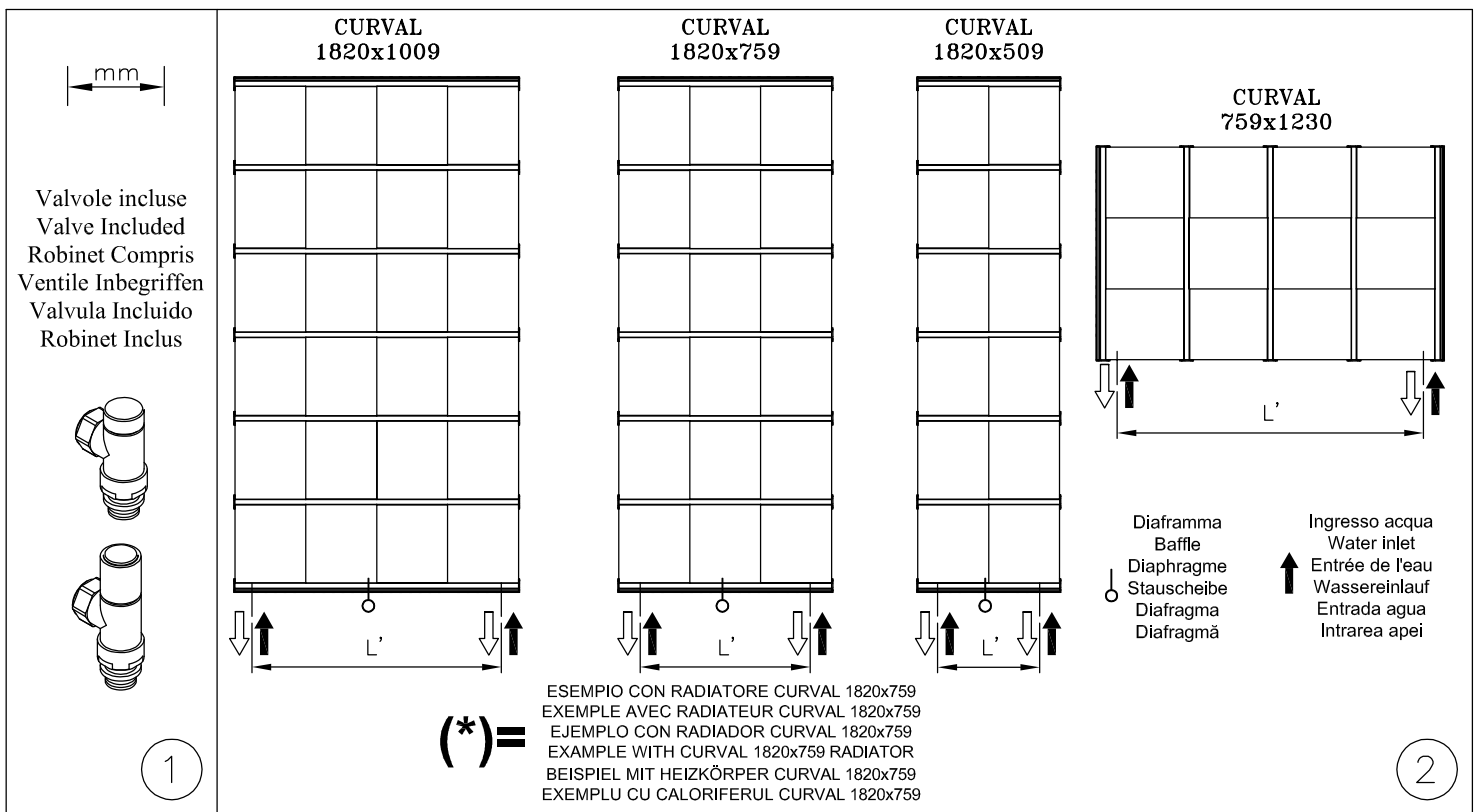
mm

Valvole incluse
Valve Included
Robinet Compris
Ventile Inbegriffen
Valvula Incluido
Robinet Inclus

1

CURVAL
1820x1009

L'

CURVAL
1820x759

L'

CURVAL
1820x509

L'

CURVAL
759x1230

L'

Diaframma
Baffle
Diaphragme
Stauscheibe
Diafragma
Diafragmă

Ingresso acqua
Water inlet
Entrée de l'eau
Wassereinlauf
Entrada agua
Intrarea apei

(*)=
ESEMPIO CON RADIATORE CURVAL 1820x759
EXEMPLE AVEC RADIATEUR CURVAL 1820x759
EJEMPLO CON RADIADOR CURVAL 1820x759
EXAMPLE WITH CURVAL 1820x759 RADIATOR
BEISPIEL MIT HEIZKÖRPER CURVAL 1820x759
EXEMPLU CU CALORIFERUL CURVAL 1820x759

2